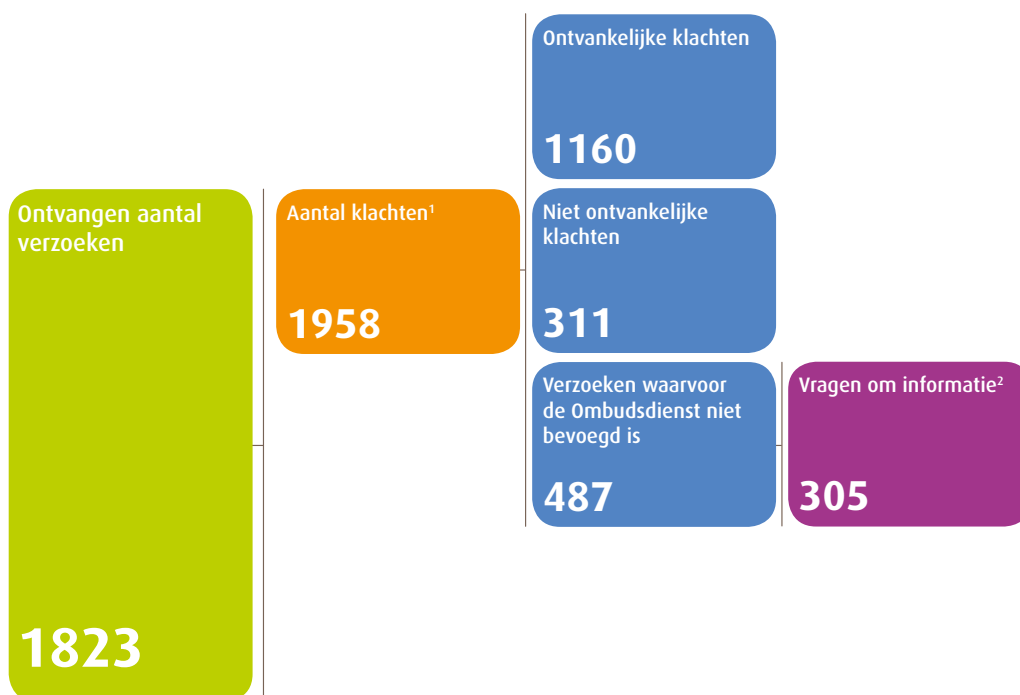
Ontvangen aantal verzoeken

1823

Aantal klachten$^1$

1958

Ontvankelijke klachten

1160

Niet ontvankelijke klachten

311

Verzoeken waarvoor de Ombudsdienst niet bevoegd is

487

Vragen om informatie$^2$

305